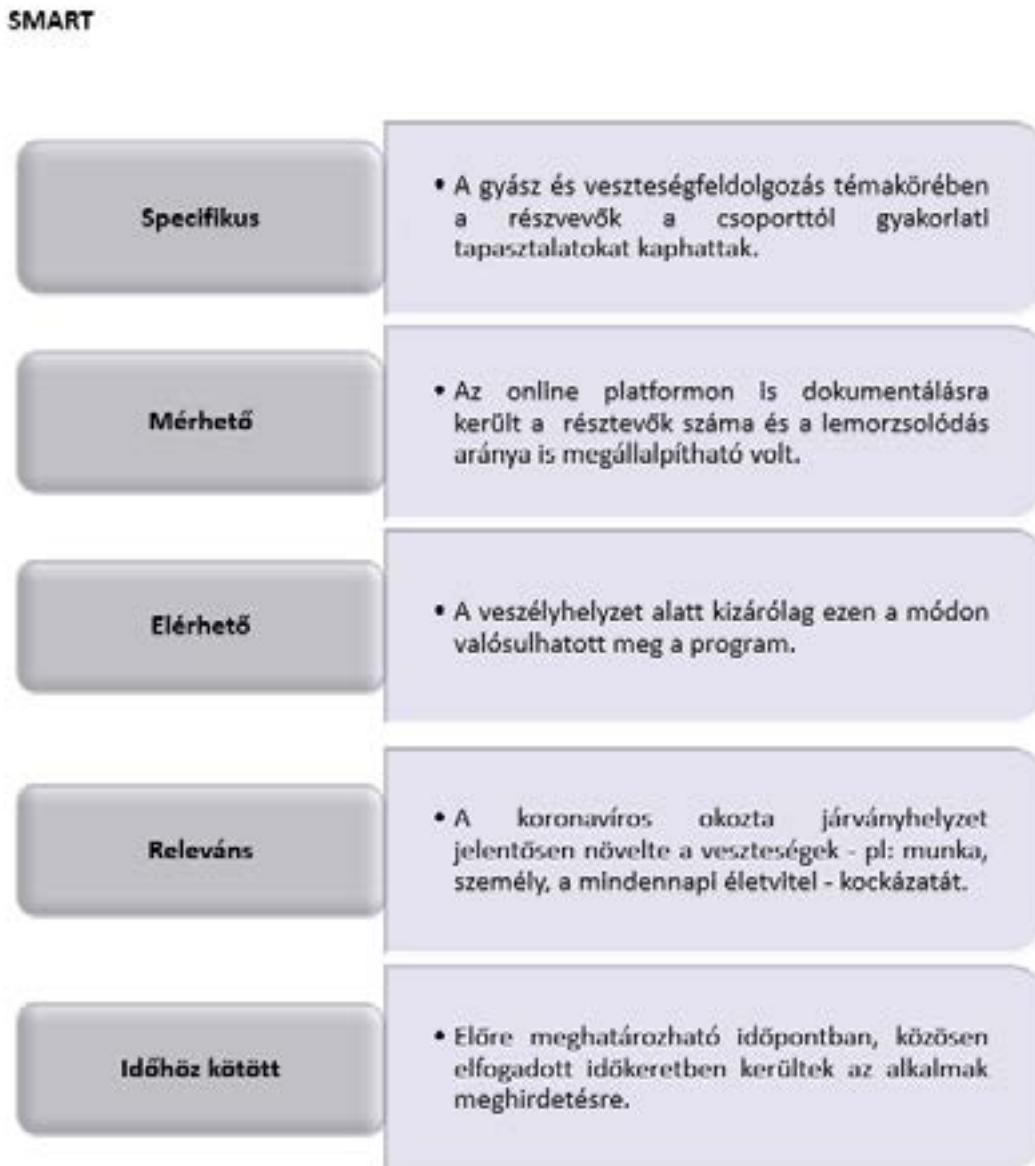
SMART

Specifikus

• A gyász és veszteségfeldolgozás témakörében a részvevők a csoporttól gyakorlati tapasztalatokat kaphattak.

Mérhető

• Az online platformon is dokumentálásra került a résztevők száma és a lemorzsolódás aránya is megállalpítható volt.

Elérhető

• A veszélyhelyzet alatt kizárólag ezen a módon valósulhatott meg a program.

Releváns

• A koronavíros okozta járványhelyzet jelentősen növelte a veszteségek - pl: munka, személy, a mindennapi életvitel - kockázatát.

Időhöz kötött

• Előre meghatározható időpontban, közösen elfogadott időkeretben kerültek az alkalmak meghirdetésre.